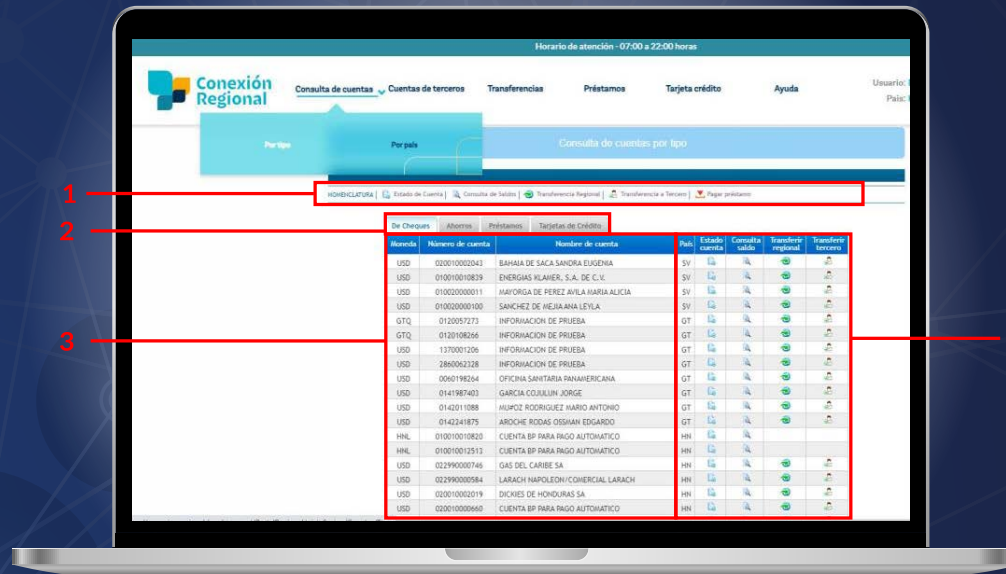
Horario de atención - 07:00 a 22:00 horas

Conexión Regional

Consulta de cuentas | Cuentas de terceros | Transferencias | Préstamos | Tarjeta crédito | Ayuda

Usuario: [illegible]
País: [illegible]

Por tipo | Por país

Consulta de cuentas por tipo

1

NOMENCLATURA | Estado de Cuenta | Consulta de Saldos | Transferencia Regional | Transferencia a Tercero | Pagar préstamo

2

De Cheques | Ahorros | Préstamos | Tarjetas de Crédito

3

| Moneda | Número de cuenta | Nombre de cuenta | País | Estado cuenta | Consulta saldo | Transferir regional | Transferir tercero |
|---|---|---|---|---|---|---|---|
| USD | 020010002043 | BAHAIA DE SACA SANDRA EUGENIA | SV | | | | |
| USD | 010010010839 | ENERGIAS KLAHER, S.A. DE C.V. | SV | | | | |
| USD | 010020000011 | MAYORGA DE PEREZ AVILA MARIA ALICIA | SV | | | | |
| USD | 010020000100 | SANCHEZ DE MEJIA ANA LEYLA | SV | | | | |
| GTQ | 0120057273 | INFORMACION DE PRUEBA | GT | | | | |
| GTQ | 0120108266 | INFORMACION DE PRUEBA | GT | | | | |
| USD | 1370001206 | INFORMACION DE PRUEBA | GT | | | | |
| USD | 2860062328 | INFORMACION DE PRUEBA | GT | | | | |
| USD | 0060198264 | OFICINA SANITARIA PANAMERICANA | GT | | | | |
| USD | 0141987403 | GARCIA COJULUN JORGE | GT | | | | |
| USD | 0142011088 | MU#OZ RODRIGUEZ MARIO ANTONIO | GT | | | | |
| USD | 0142241875 | AROCHE RODAS OSSMAN EDGARDO | GT | | | | |
| HNL | 010010010820 | CUENTA BP PARA PAGO AUTOMATICO | HN | | | | |
| HNL | 010010012513 | CUENTA BP PARA PAGO AUTOMATICO | HN | | | | |
| USD | 022990000746 | GAS DEL CARIBE SA | HN | | | | |
| USD | 022990000584 | LARACH NAPOLEON/COMERCIAL LARACH | HN | | | | |
| USD | 020010002019 | DICKIES DE HONDURAS SA | HN | | | | |
| USD | 020010000660 | CUENTA BP PARA PAGO AUTOMATICO | HN | | | | |